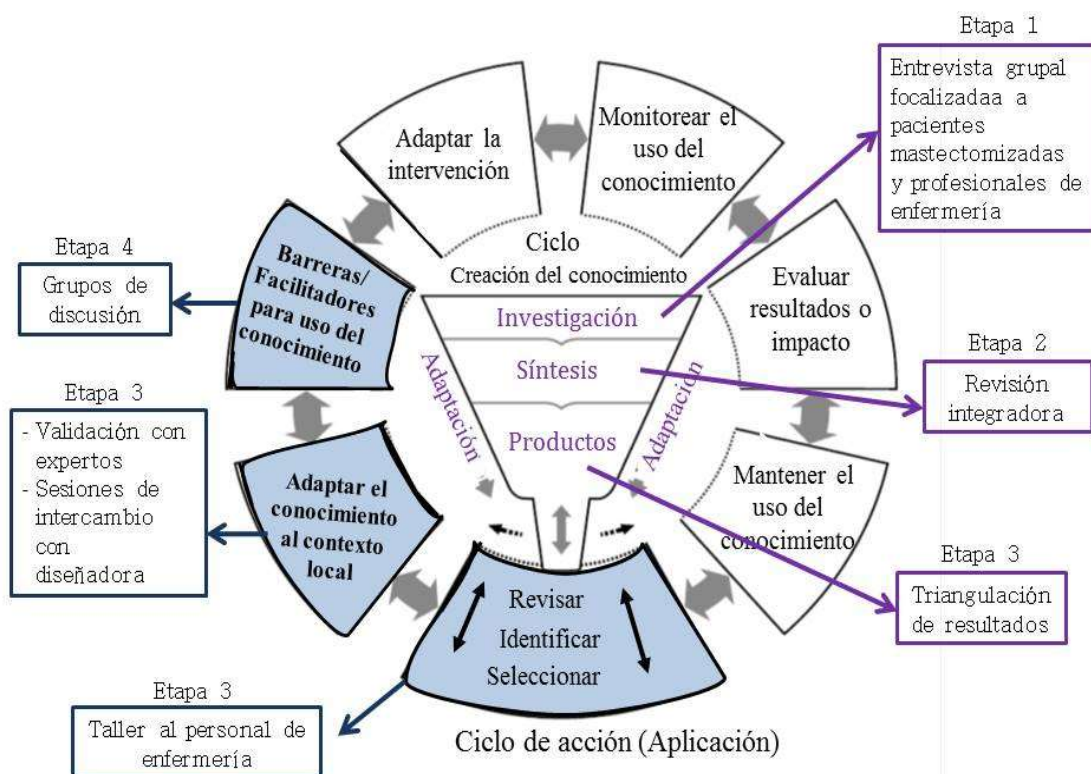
Etapa 1

Entrevista grupal focalizadaa a pacientes mastectomizadas y profesionales de enfermería

Adaptar la intervención

Monitorear el uso del conocimiento

Ciclo

Creación del conocimiento

Etapa 4

Grupos de discusión

Barreras/ Facilitadores para uso del conocimiento

Evaluar resultados o impacto

Investigación

Síntesis

Productos

Adaptación

Adaptación

Etapa 2

Revisión integradora

Etapa 3

- Validación con expertos
- Sesiones de intercambio con diseñadora

Adaptar el conocimiento al contexto local

Mantener el uso del conocimiento

Etapa 3

Triangulación de resultados

Revisar

Identificar

Seleccionar

Etapa 3

Taller al personal de enfermería

Ciclo de acción (Aplicación)